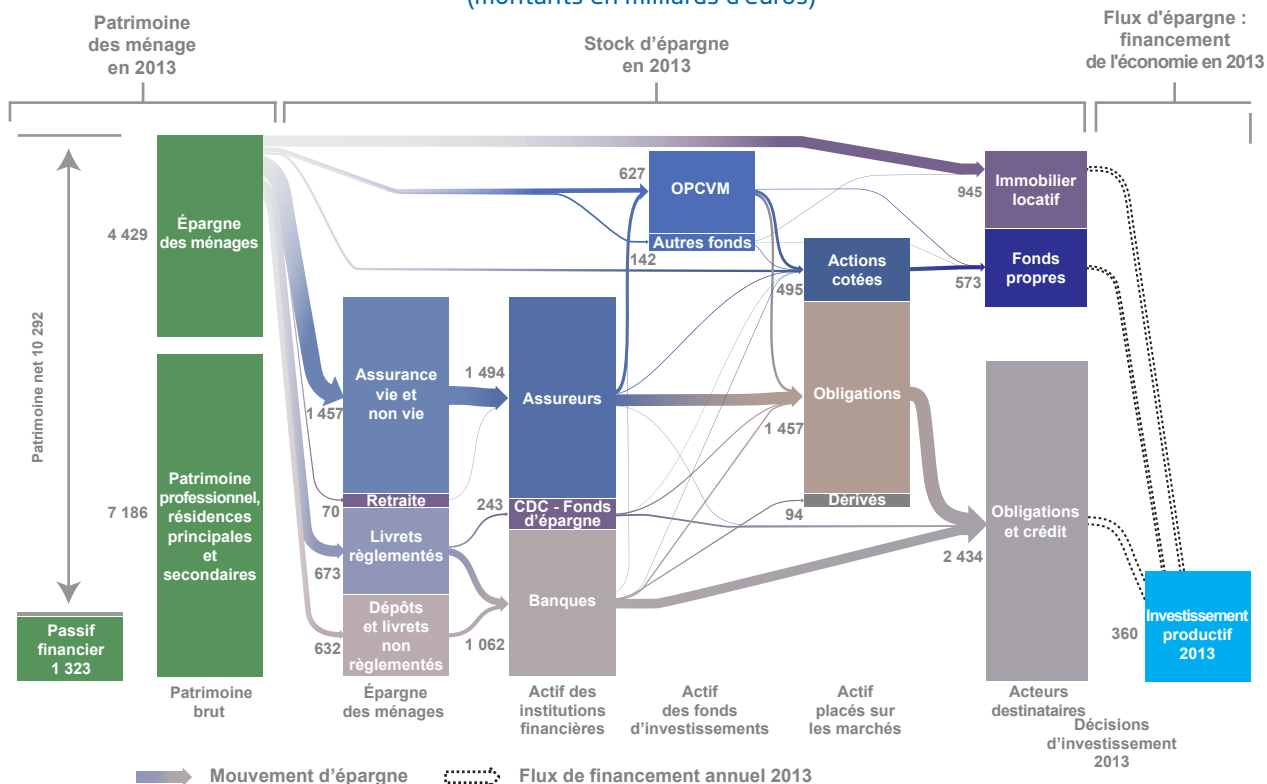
(montants en milliards d'euros)

Patrimoine des ménage en 2013

Stock d'épargne en 2013

Flux d'épargne : financement de l'économie en 2013

Patrimoine net 10 292

4 429

Épargne des ménages

7 186

Patrimoine professionnel, résidences principales et secondaires

Passif financier 1 323

Patrimoine brut

1 457

Assurance vie et non vie

70

Retraite

Livrets règlementés

673

632

Dépôts et livrets non règlementés

Épargne des ménages

1 494

Assureurs

243

CDC - Fonds d'épargne

Banques

1 062

Actif des institutions financières

627

OPCVM

Autres fonds

142

Actif des fonds d'investissements

Actions cotées

495

Obligations

1 457

Dérivés

94

Actif placés sur les marchés

945

Immobilier locatif

Fonds propres

573

Obligations et crédit

2 434

Acteurs destinataires

360

Investissement productif 2013

Décisions d'investissement 2013

Mouvement d'épargne

Flux de financement annuel 2013